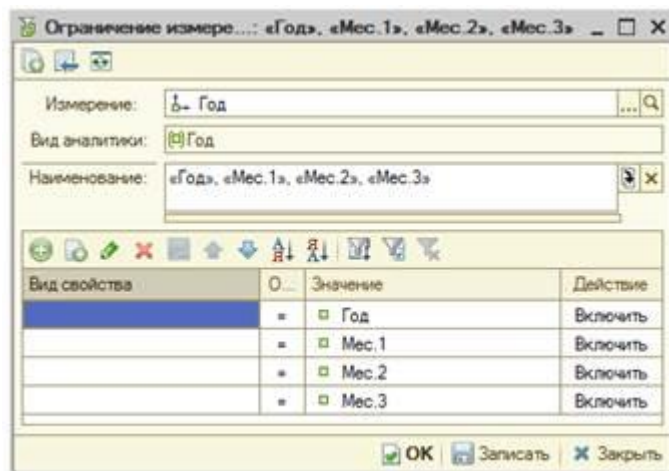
Ограничение измере...: «Год», «Мес.1», «Мес.2», «Мес.3» _ □ X

Измерение: Год

Вид аналитики: Год

Наименование: «Год», «Мес.1», «Мес.2», «Мес.3»

| Вид свойства | О... | Значение | Действие |
|---|---|---|---|
| | = | Год | Включить |
| | = | Мес.1 | Включить |
| | = | Мес.2 | Включить |
| | = | Мес.3 | Включить |

OK Записать Закрыть